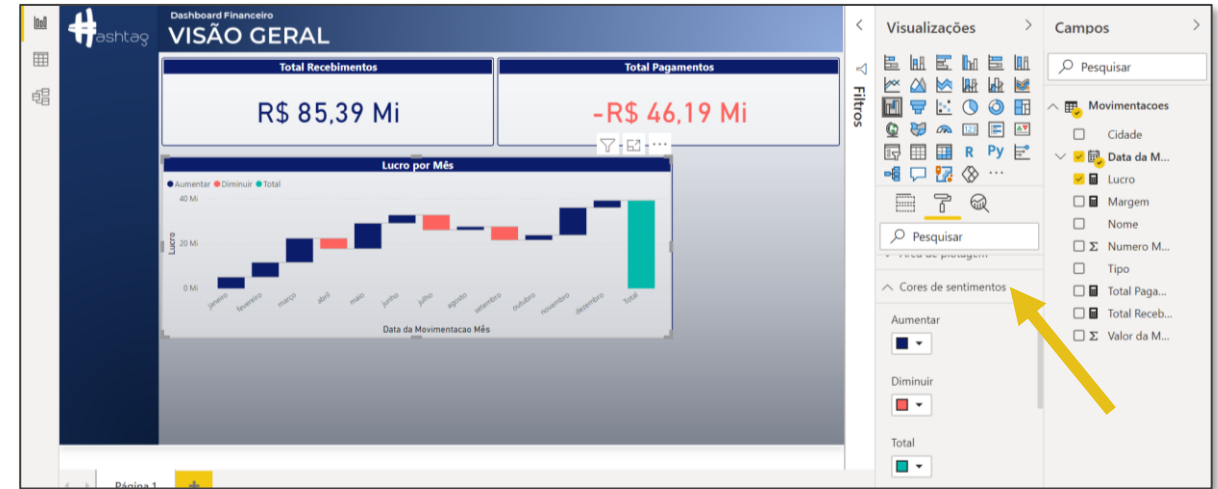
ashtag

Dashboard Financeiro
VISÃO GERAL

Total Recebimentos
R$ 85,39 Mi

Total Pagamentos
-R$ 46,19 Mi

Lucro por Mês
● Aumentar ● Diminuir ● Total
40 Mi
20 Mi
0 Mi
Lucro
janeiro fevereiro março abril maio junho julho agosto setembro outubro novembro dezembro Total
Data da Movimentacao Mês

Página 1

Filtros

Visualizações
R Py
Pesquisar
Área de plotagem
Cores de sentimentos
Aumentar
Diminuir
Total

Campos
Pesquisar
Movimentacoes
Cidade
Data da M...
Lucro
Margem
Nome
Σ Numero M...
Tipo
Total Paga...
Total Receb...
Σ Valor da M...